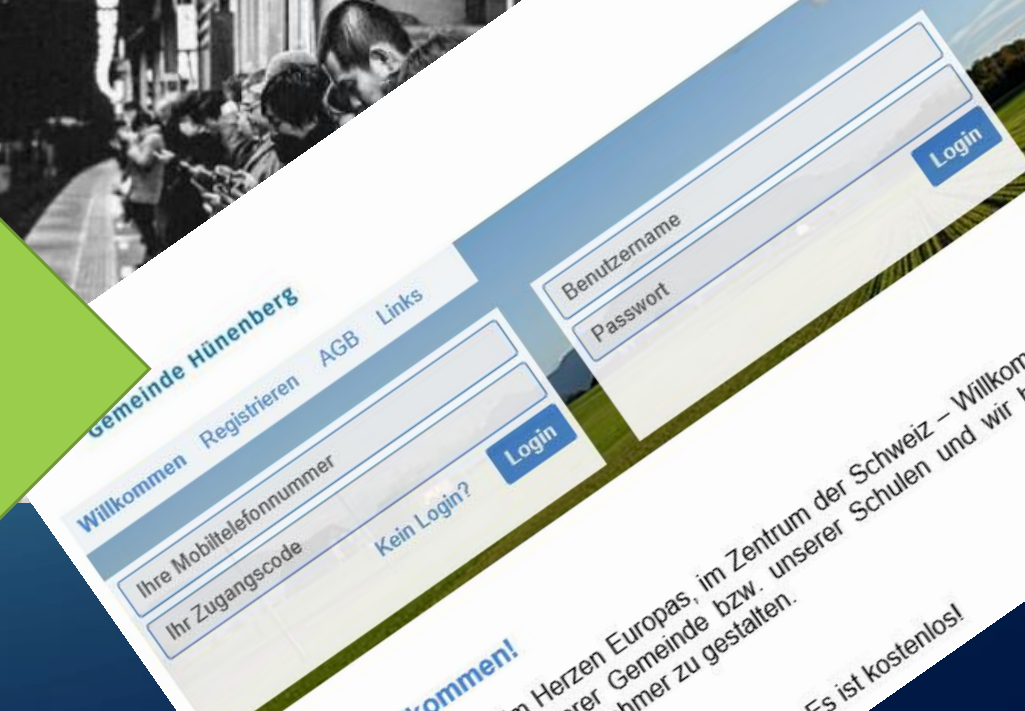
Gemeinde Hünenberg

Willkommen Registrieren AGB Links

Ihre Mobiltelefonnummer

Ihr Zugangscode

Login

Kein Login?

Benutzername

Passwort

Login

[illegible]kommen!

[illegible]m Herzen Europas, im Zentrum der Schweiz – Willkom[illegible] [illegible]rer Gemeinde bzw. unserer Schulen und wir h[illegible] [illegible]hmer zu gestalten.

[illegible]Es ist kostenlos!